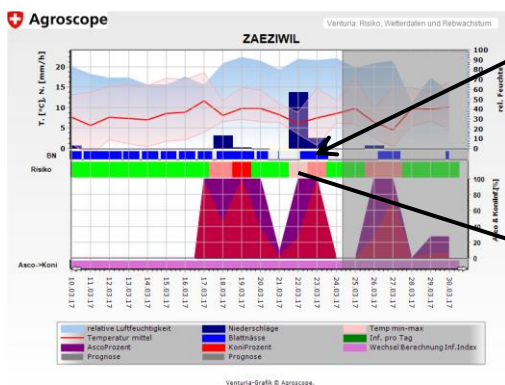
Agroscope

Venturia: Risiko, Wetterdaten und Rebwachstum

ZAEZIWIL

T. [°C], N. [mm/h]

20
15
10
5
0

100
90
80
70
60
50
40
30
20
10
0

rel. Feuchte

BN

Risiko

100
80
60
40
20
0

Asco & Konidf [%]

Asco->Koni

10.03.17
11.03.17
12.03.17
13.03.17
14.03.17
15.03.17
16.03.17
17.03.17
18.03.17
19.03.17
20.03.17
21.03.17
22.03.17
23.03.17
24.03.17
25.03.17
26.03.17
27.03.17
28.03.17
29.03.17
30.03.17

| | | |
|---|---|---|
| relative Luftfeuchtigkeit | Niederschläge | Temp min-max |
| Temperatur mittel | Blattnässe | Inf. pro Tag |
| AscoProzent | KoniProzent | Wechsel Berechnung Inf.Index |
| Prognose | Prognose | |

Venturia-Grafik © Agroscope.